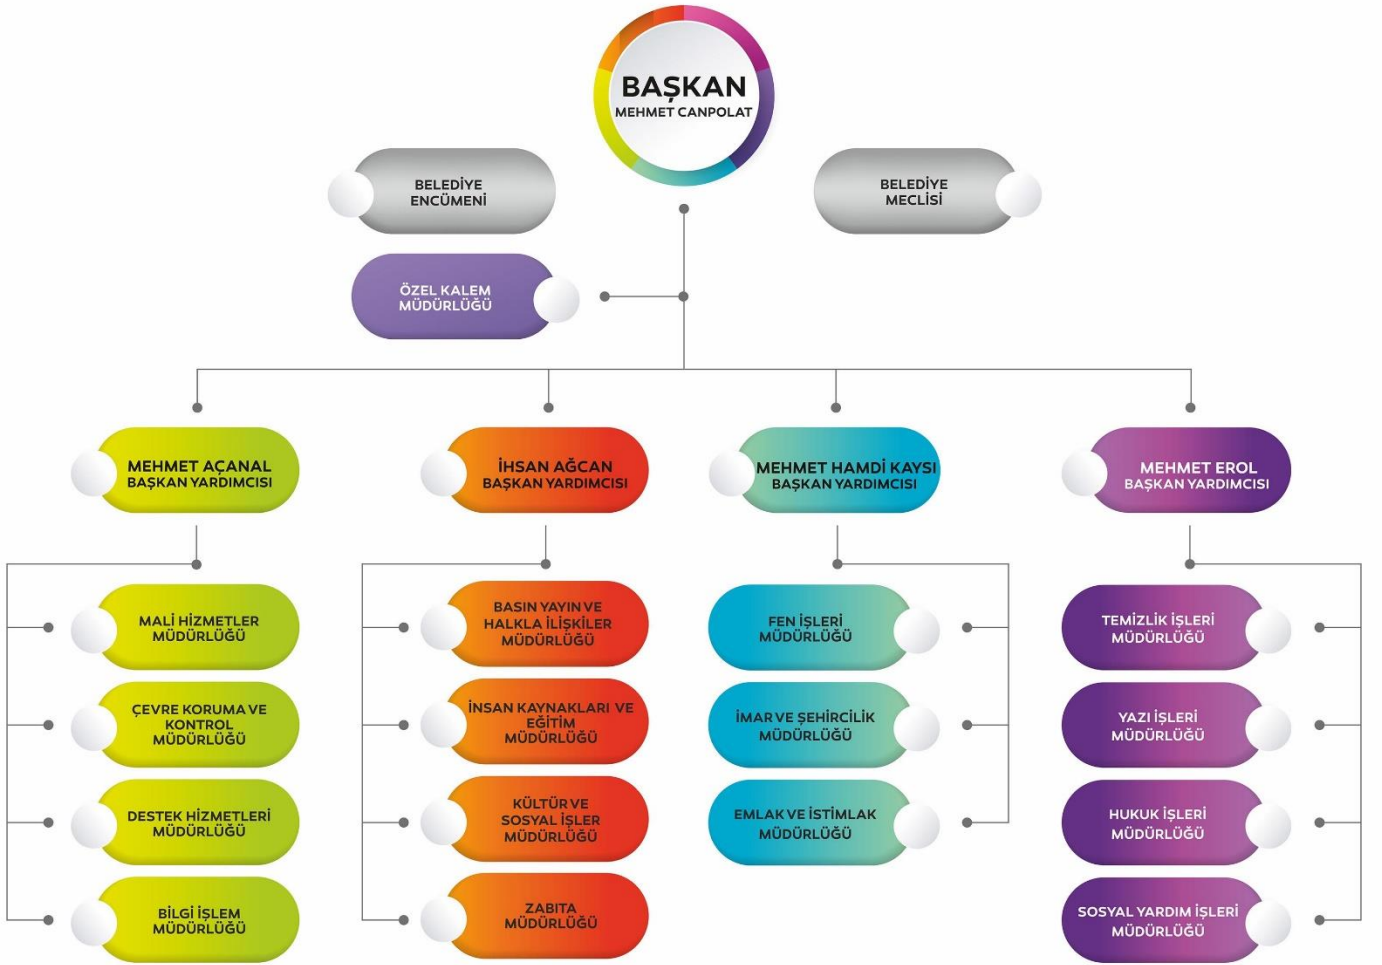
BAŞKAN
MEHMET CANPOLAT

BELEDİYE ENCÜMENİ

BELEDİYE MECLİSİ

ÖZEL KALEM MÜDÜRLÜĞÜ

MEHMET AÇANAL
BAŞKAN YARDIMCISI

MALİ HİZMETLER MÜDÜRLÜĞÜ

ÇEVRE KORUMA VE KONTROL MÜDÜRLÜĞÜ

DESTEK HİZMETLERİ MÜDÜRLÜĞÜ

BİLGİ İŞLEM MÜDÜRLÜĞÜ

İHSAN AĞCAN
BAŞKAN YARDIMCISI

BASIN YAYIN VE HALKLA İLİŞKİLER MÜDÜRLÜĞÜ

İNSAN KAYNAKLARI VE EĞİTİM MÜDÜRLÜĞÜ

KÜLTÜR VE SOSYAL İŞLER MÜDÜRLÜĞÜ

ZABITA MÜDÜRLÜĞÜ

MEHMET HAMDİ KAYSI
BAŞKAN YARDIMCISI

FEN İŞLERİ MÜDÜRLÜĞÜ

İMAR VE ŞEHİRCİLİK MÜDÜRLÜĞÜ

EMLAK VE İSTİMLAK MÜDÜRLÜĞÜ

MEHMET EROL
BAŞKAN YARDIMCISI

TEMİZLİK İŞLERİ MÜDÜRLÜĞÜ

YAZI İŞLERİ MÜDÜRLÜĞÜ

HUKUK İŞLERİ MÜDÜRLÜĞÜ

SOSYAL YARDIM İŞLERİ MÜDÜRLÜĞÜ